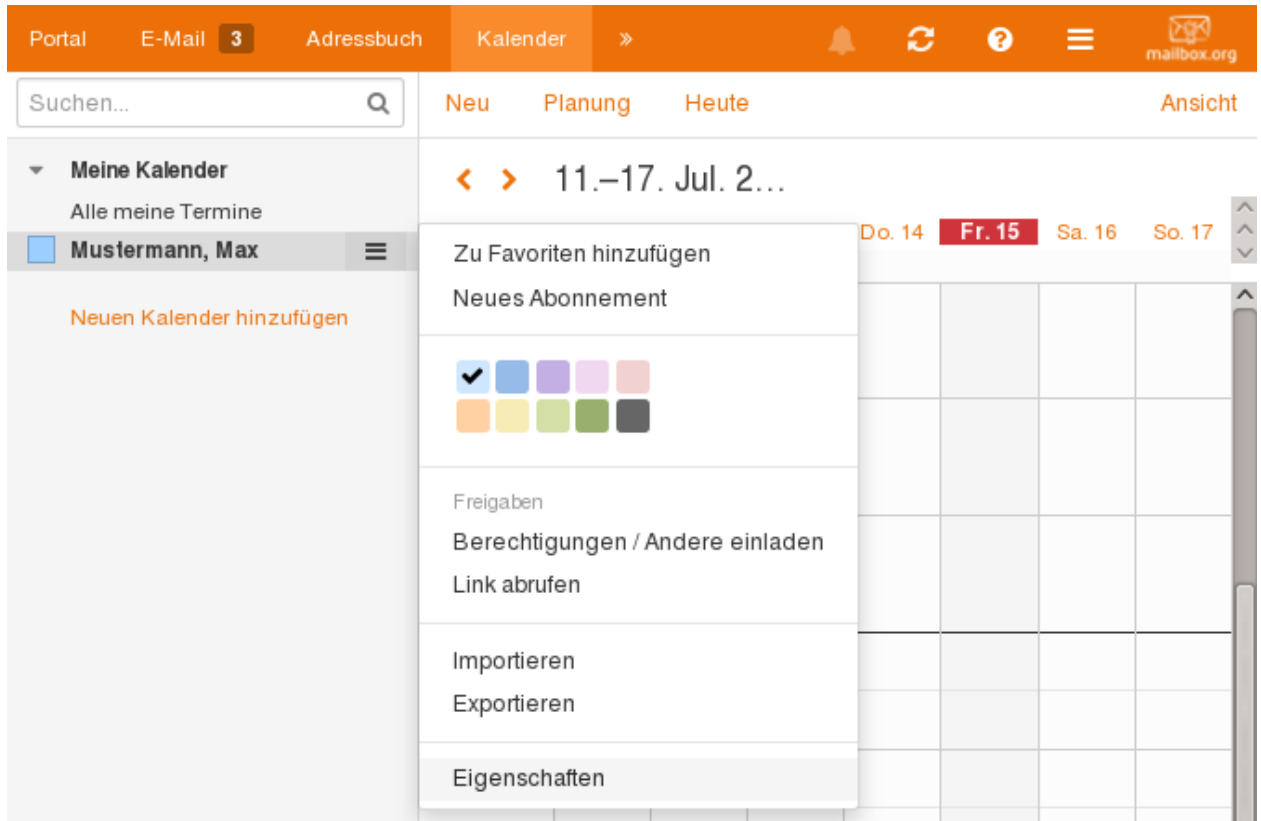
Portal E-Mail 3 Adressbuch Kalender »

mailbox.org

Suchen...

Neu Planung Heute Ansicht

Meine Kalender
Alle meine Termine
Mustermann, Max

Neuen Kalender hinzufügen

11.–17. Jul. 2…

Do. 14 Fr. 15 Sa. 16 So. 17

Zu Favoriten hinzufügen
Neues Abonnement

Freigaben
Berechtigungen / Andere einladen
Link abrufen

Importieren
Exportieren

Eigenschaften